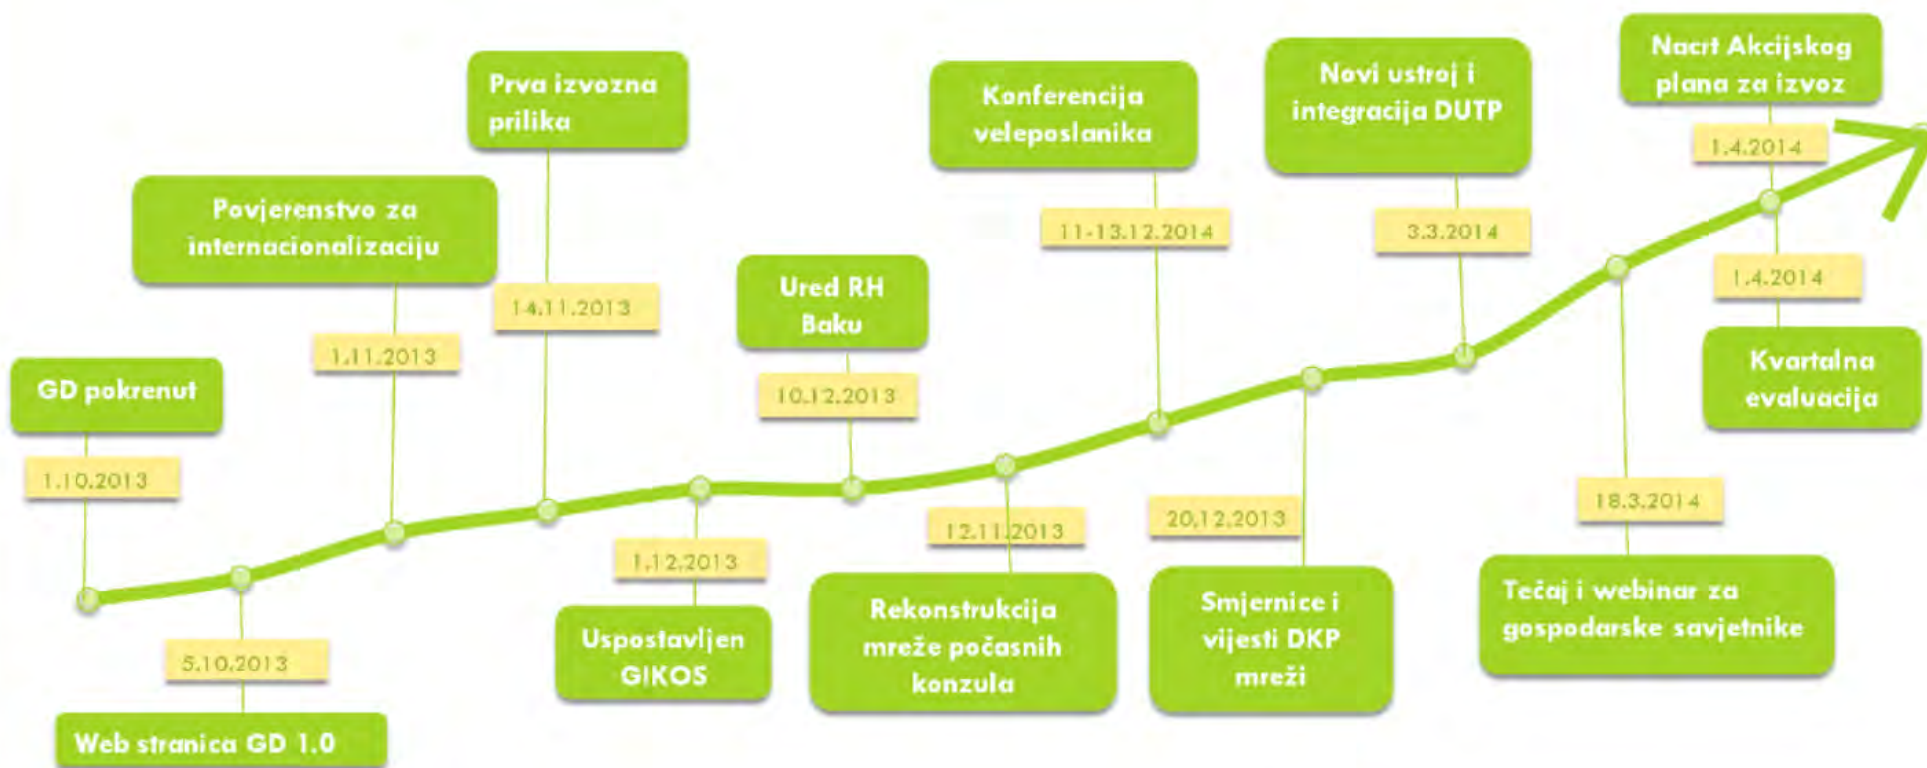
GD pokrenut
1.10.2013

5.10.2013
Web stranica GD 1.0

Povjerenstvo za internacionalizaciju
1.11.2013

Prva izvozna prilika
14.11.2013

1.12.2013
Uspostavljen GIKOS

Ured RH Baku
10.12.2013

12.11.2013
Rekonstrukcija mreže počasnih konzula

Konferencija veleposlanika
11-13.12.2014

20.12.2013
Smjernice i vijesti DKP mreži

Novi ustroj i integracija DUTP
3.3.2014

18.3.2014
Tečaj i webinar za gospodarske savjetnike

Nacrt Akcijskog plana za izvoz
1.4.2014

1.4.2014
Kvartalna evaluacija